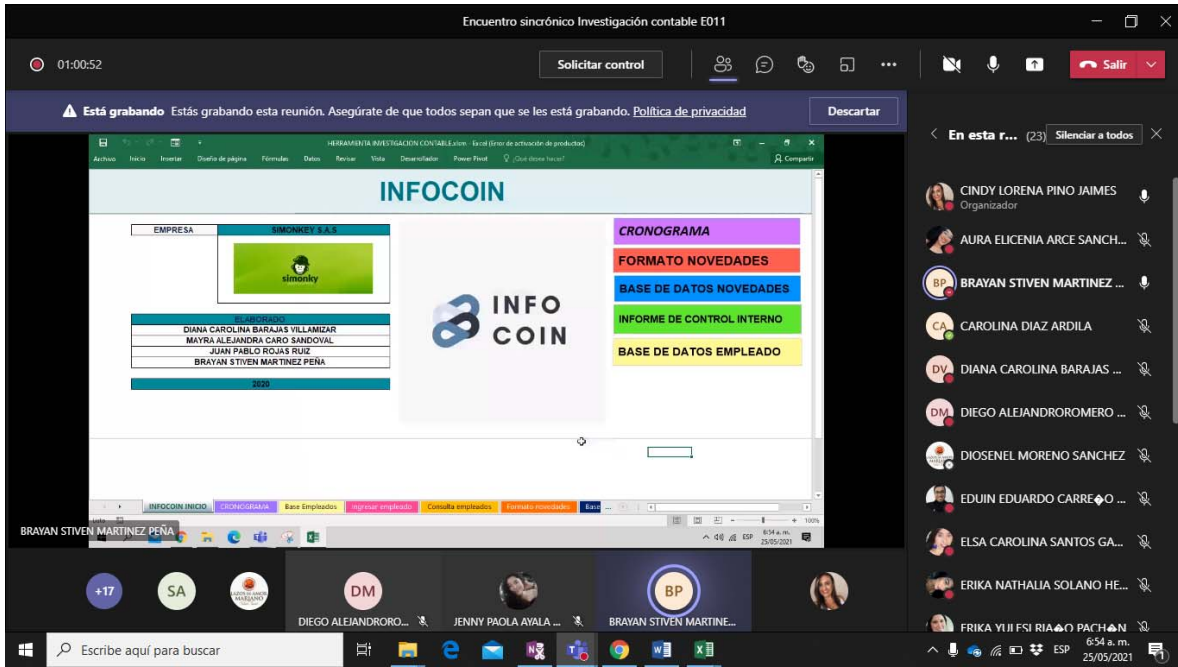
Encuentro sincrónico Investigación contable E011

01:00:52

Solicitar control

Salir

⚠ Está grabando Estás grabando esta reunión. Asegúrate de que todos sepan que se les está grabando. Política de privacidad

Descartar

HERRAMIENTA INVESTIGACION CONTABLE.xlsm - Excel (Error de activación de productos)

Archivo Inicio Insertar Diseño de página Fórmulas Datos Revisar Vista Desarrollador Power Pivot ¿Qué desea hacer? Compartir

INFOCOIN

| EMPRESA | SIMONKEY S.A.S |
|---|---|

simonky

ELABORADO
DIANA CAROLINA BARAJAS VILLAMIZAR
MAYRA ALEJANDRA CARO SANDOVAL
JUAN PABLO ROJAS RUIZ
BRAYAN STIVEN MARTINEZ PEÑA

2020

INFO COIN

CRONOGRAMA
FORMATO NOVEDADES
BASE DE DATOS NOVEDADES
INFORME DE CONTROL INTERNO
BASE DE DATOS EMPLEADO

INFOCOIN INICIO CRONOGRAMA Base Empleados Ingresar empleado Consulta empleados Formato novedades Base ...

100%

ESP 6:54 a. m. 25/05/2021

BRAYAN STIVEN MARTINEZ PEÑA

+17 SA DM BP

DIEGO ALEJANDRORO... JENNY PAOLA AYALA ... BRAYAN STIVEN MARTINE...

En esta r... (23) Silenciar a todos

CINDY LORENA PINO JAIMES
Organizador
AURA ELICENIA ARCE SANCH...
BRAYAN STIVEN MARTINEZ ...
CAROLINA DIAZ ARDILA
DIANA CAROLINA BARAJAS ...
DIEGO ALEJANDROROMERO ...
DIOSENEL MORENO SANCHEZ
EDUIN EDUARDO CARRE◆O ...
ELSA CAROLINA SANTOS GA...
ERIKA NATHALIA SOLANO HE...
ERIKA YULESI RIA◆O PACH◆N

Escribe aquí para buscar

ESP 6:54 a. m. 25/05/2021